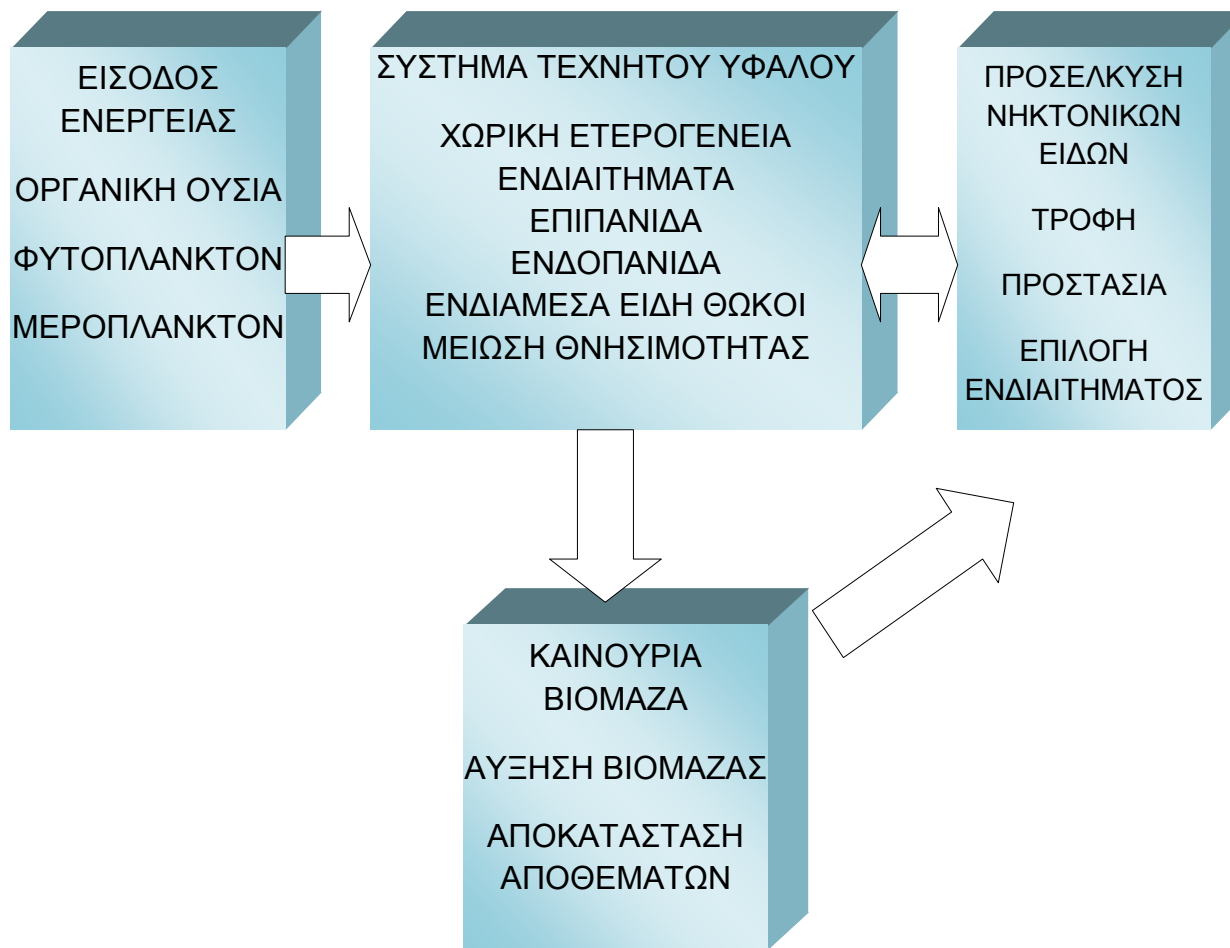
ΕΙΣΟΔΟΣ ΕΝΕΡΓΕΙΑΣ

ΟΡΓΑΝΙΚΗ ΟΥΣΙΑ

ΦΥΤΟΠΛΑΝΚΤΟΝ

ΜΕΡΟΠΛΑΝΚΤΟΝ

ΣΥΣΤΗΜΑ ΤΕΧΝΗΤΟΥ ΥΦΑΛΟΥ

ΧΩΡΙΚΗ ΕΤΕΡΟΓΕΝΕΙΑ
ΕΝΔΙΑΙΤΗΜΑΤΑ
ΕΠΙΠΑΝΙΔΑ
ΕΝΔΟΠΑΝΙΔΑ
ΕΝΔΙΑΜΕΣΑ ΕΙΔΗ ΘΩΚΟΙ
ΜΕΙΩΣΗ ΘΝΗΣΙΜΟΤΗΤΑΣ

ΠΡΟΣΕΛΚΥΣΗ ΝΗΚΤΟΝΙΚΩΝ ΕΙΔΩΝ

ΤΡΟΦΗ

ΠΡΟΣΤΑΣΙΑ

ΕΠΙΛΟΓΗ ΕΝΔΙΑΙΤΗΜΑΤΟΣ

ΚΑΙΝΟΥΡΙΑ ΒΙΟΜΑΖΑ

ΑΥΞΗΣΗ ΒΙΟΜΑΖΑΣ

ΑΠΟΚΑΤΑΣΤΑΣΗ ΑΠΟΘΕΜΑΤΩΝ